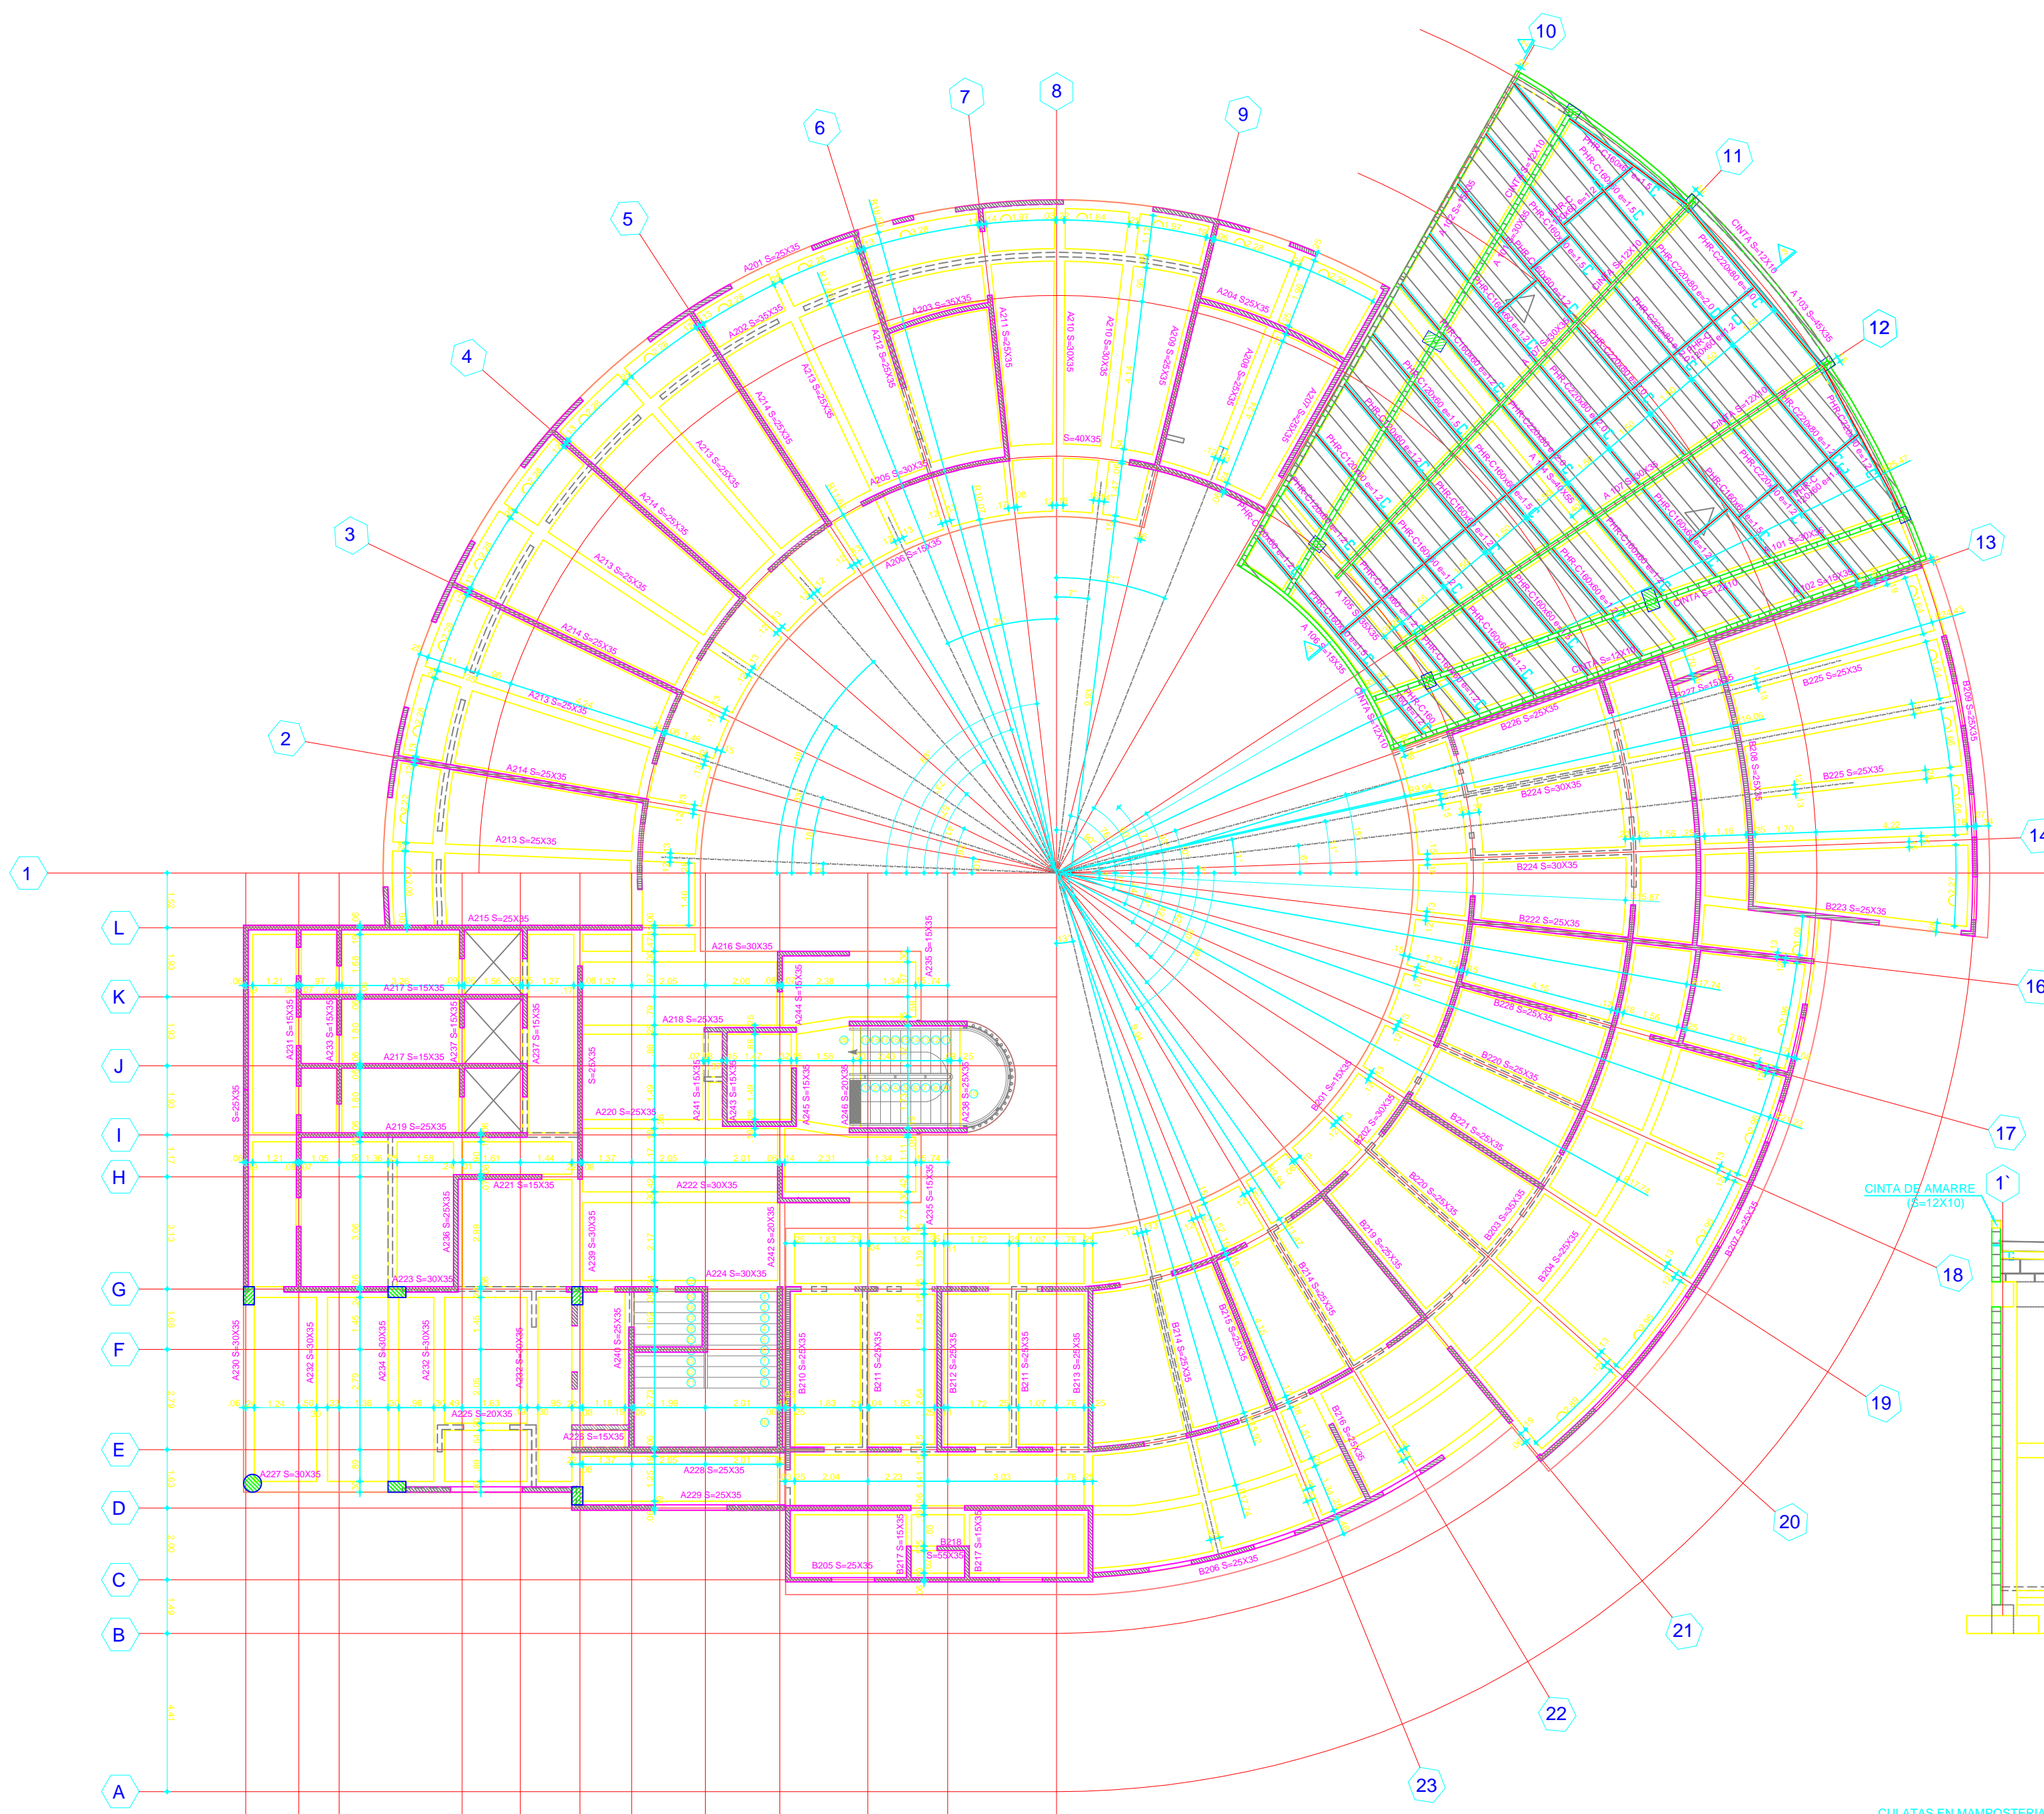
10
11
12
13
14
16
17
18
19
20
21
22
23
1
2
3
4
5
6
7
8
9
1`
L
K
J
I
H
G
F
E
D
C
B
A

A201 S=25X35
A202 S=35X35
A203 S=35X35
A204 S=25X35
A205 S=30X35
A206 S=15X35
A207 S=30X35
A208 S=25X35
A209 S=25X35
A210 S=30X35
A210 S=30X35
A211 S=25X35
A212 S=25X35
A213 S=25X35
A214 S=25X35
A213 S=25X35
A214 S=25X35
A213 S=25X35
A214 S=25X35
A213 S=25X35
A214 S=25X35
A213 S=25X35
A214 S=25X35
A213 S=25X35
S=40X35
A215 S=25X35
A216 S=30X35
A217 S=15X35
A217 S=15X35
A218 S=25X35
A219 S=25X35
A220 S=25X35
A221 S=15X35
A222 S=30X35
A223 S=30X35
A224 S=30X35
A225 S=20X35
A226 S=15X35
A227 S=30X35
A228 S=25X35
A229 S=25X35
A230 S=30X35
A231 S=15X35
A232 S=30X35
A232 S=30X35
A233 S=15X35
A234 S=30X35
A235 S=15X35
A235 S=15X35
A236 S=25X35
A237 S=15X35
A237 S=15X35
A238 S=25X35
A239 S=30X35
A240 S=25X35
A241 S=15X35
A242 S=20X35
A243 S=15X35
A244 S=15X35
A245 S=15X35
A246 S=20X35
S=25X35
S=25X35
A 103 S=45X35
A 105 S=35X35
A 106 S=15X35
A 107 S=30X35
101 S=30X35
102 S=15X35
CINTA S=12X10
CINTA S=12X10
CINTA S=12X10
CINTA S=12X10
CINTA S=12X10
CINTA S=12X10
PHR-C160x60 e=1.5
PHR-C160x60 e=1.2
PHR-C220x80 e=2.0
PHR-C120x60 e=1.2
B201 S=15X35
B202 S=30X35
B203 S=30X35
B204 S=25X35
B205 S=25X35
B206 S=25X35
B207 S=25X35
B208 S=25X35
B209 S=25X35
B210 S=25X35
B211 S=25X35
B211 S=25X35
B212 S=25X35
B213 S=25X35
B213 S=25X35
B214 S=25X35
B214 S=25X35
B215 S=25X35
B216 S=25X35
B217 S=15X35
B217 S=15X35
B218 S=55X35
B220 S=25X35
B220 S=25X35
B221 S=25X35
B222 S=25X35
B223 S=25X35
B224 S=30X35
B224 S=30X35
B225 S=25X35
B225 S=25X35
B226 S=25X35
B227 S=15X35
B229 S=25X35
CINTA DE AMARRE
(S=12X10)
CULATAS EN MAMPOSTERIA